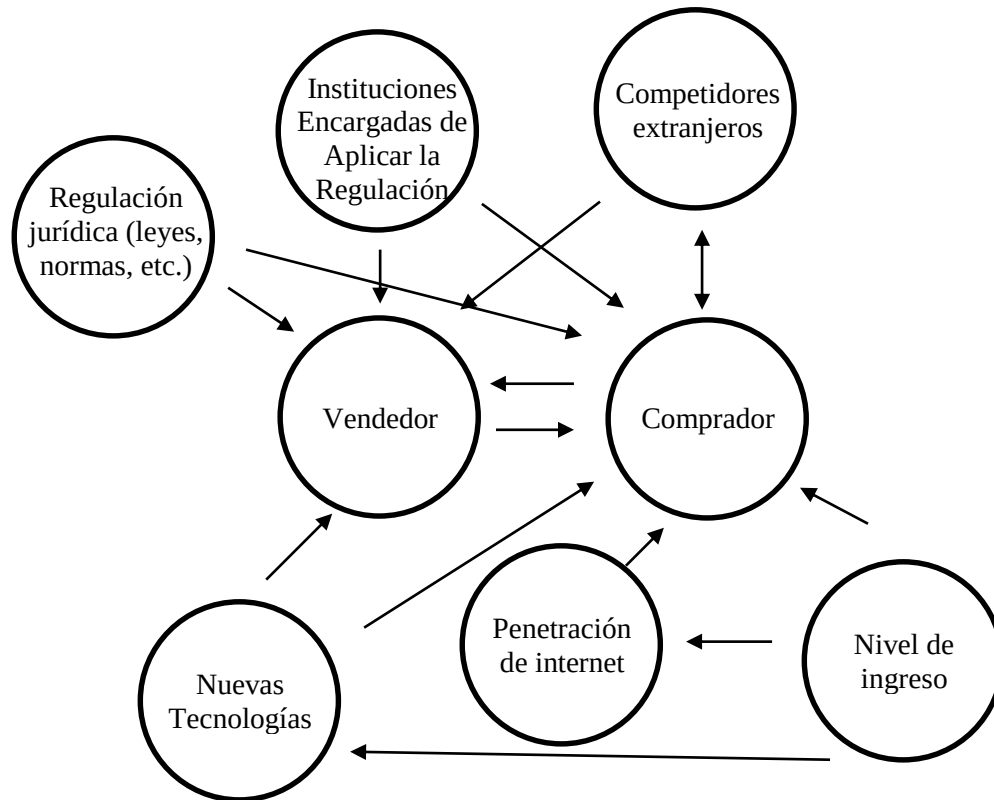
Instituciones Encargadas de Aplicar la Regulación

Competidores extranjeros

Regulación jurídica (leyes, normas, etc.)

Vendedor

Comprador

Penetración de internet

Nivel de ingreso

Nuevas Tecnologías